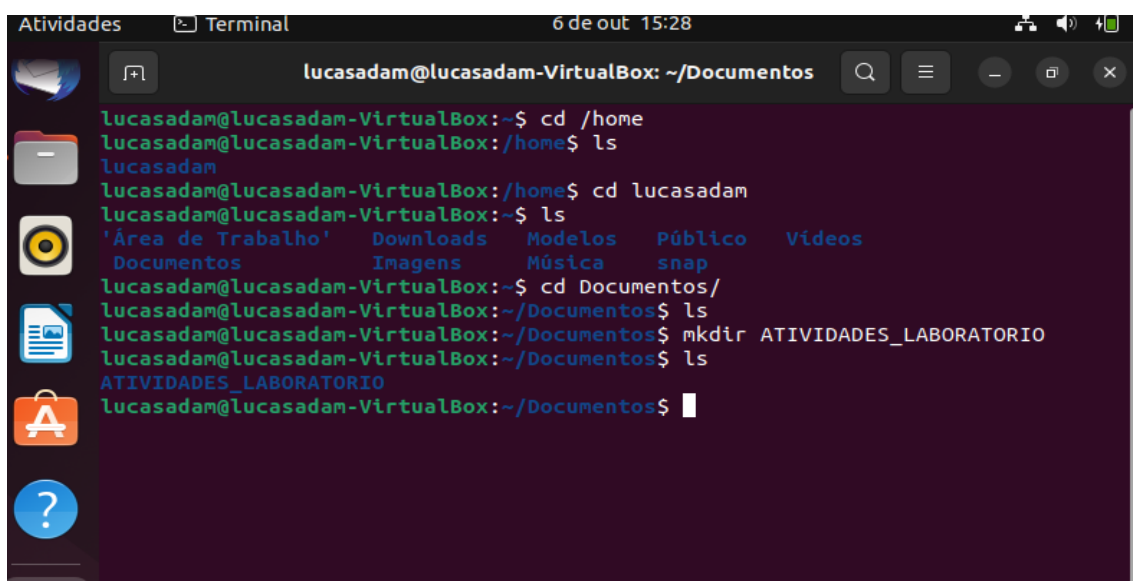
Atividades Terminal 6 de out 15:28

lucasadam@lucasadam-VirtualBox: ~/Documentos

lucasadam@lucasadam-VirtualBox:~$ cd /home
lucasadam@lucasadam-VirtualBox:/home$ ls
lucasadam
lucasadam@lucasadam-VirtualBox:/home$ cd lucasadam
lucasadam@lucasadam-VirtualBox:~$ ls
'Área de Trabalho'   Downloads   Modelos   Público   Vídeos
 Documentos          Imagens     Música    snap
lucasadam@lucasadam-VirtualBox:~$ cd Documentos/
lucasadam@lucasadam-VirtualBox:~/Documentos$ ls
lucasadam@lucasadam-VirtualBox:~/Documentos$ mkdir ATIVIDADES_LABORATORIO
lucasadam@lucasadam-VirtualBox:~/Documentos$ ls
ATIVIDADES_LABORATORIO
lucasadam@lucasadam-VirtualBox:~/Documentos$